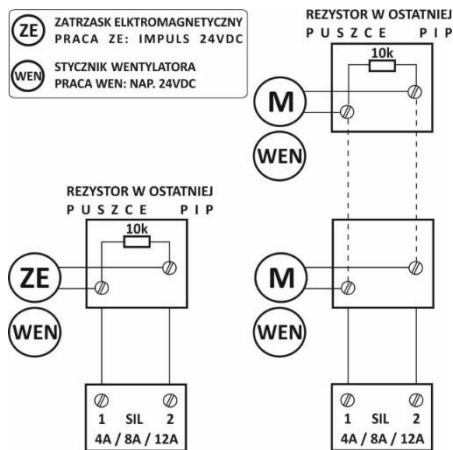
ZE ZATRZASK ELKTROMAGNETYCZNY
PRACA ZE: IMPULS 24VDC

WEN STYCZNIK WENTYLATORA
PRACA WEN: NAP. 24VDC

REZYSTOR W OSTATNIEJ
PUSZCE PIP
10k
M
WEN

REZYSTOR W OSTATNIEJ
PUSZCE PIP
10k
ZE
WEN

M
WEN

1 SIL 2
4A / 8A / 12A

1 SIL 2
4A / 8A / 12A